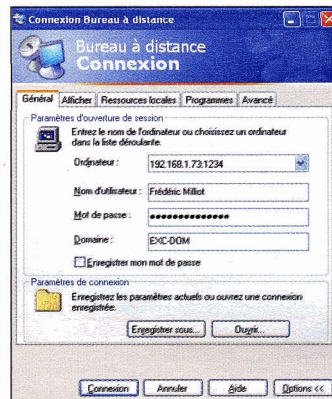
Connexion Bureau à distance

Bureau à distance
Connexion

Général | Afficher | Ressources locales | Programmes | Avancé

Paramètres d'ouverture de session

Entrez le nom de l'ordinateur ou choisissez un ordinateur dans la liste déroulante.

Ordinateur : 192.168.1.73:1234

Nom d'utilisateur : Frédéric Milliot

Mot de passe : ••••••••••••••

Domaine : EXC-DOM

Enregistrer mon mot de passe

Paramètres de connexion

Enregistrez les paramètres actuels ou ouvrez une connexion enregistrée.

Enregistrer sous... | Ouvrir...

Connexion | Annuler | Aide | Options <<